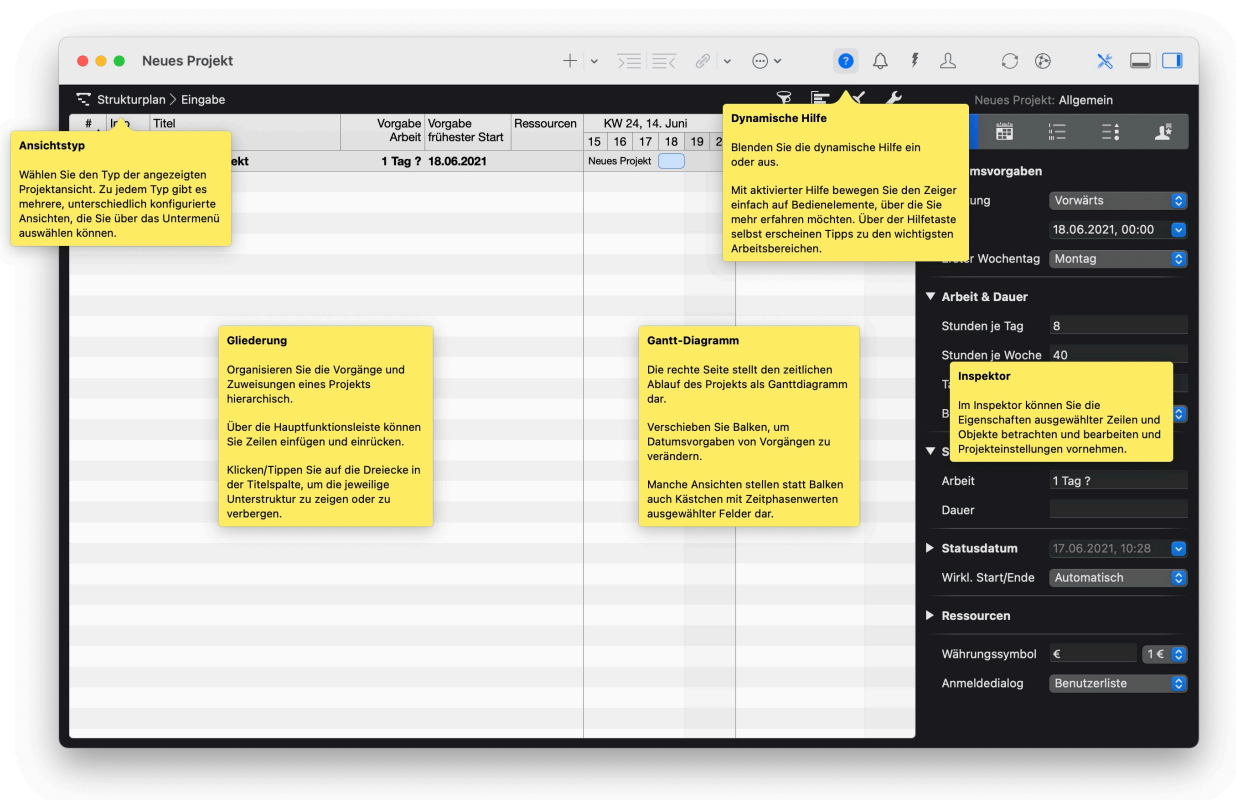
Neues Projekt

Strukturplan > Eingabe

Neues Projekt: Allgemein

| # | In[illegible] | Titel | Vorgabe Arbeit | Vorgabe frühester Start | Ressourcen | KW 24, 14. Juni |
|---|---|---|---|---|---|---|
| | | | | | | 15 16 17 18 19 2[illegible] |
| | | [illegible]kt | 1 Tag ? | 18.06.2021 | | Neues Projekt |

Ansichtstyp

Wählen Sie den Typ der angezeigten Projektansicht. Zu jedem Typ gibt es mehrere, unterschiedlich konfigurierte Ansichten, die Sie über das Untermenü auswählen können.

Dynamische Hilfe

Blenden Sie die dynamische Hilfe ein oder aus.

Mit aktivierter Hilfe bewegen Sie den Zeiger einfach auf Bedienelemente, über die Sie mehr erfahren möchten. Über der Hilfetaste selbst erscheinen Tipps zu den wichtigsten Arbeitsbereichen.

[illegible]msvorgaben

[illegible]ung Vorwärts

18.06.2021, 00:00

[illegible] Wochentag Montag

Arbeit & Dauer

Stunden je Tag 8

Stunden je Woche 40

Gliederung

Organisieren Sie die Vorgänge und Zuweisungen eines Projekts hierarchisch.

Über die Hauptfunktionsleiste können Sie Zeilen einfügen und einrücken.

Klicken/Tippen Sie auf die Dreiecke in der Titelspalte, um die jeweilige Unterstruktur zu zeigen oder zu verbergen.

Gantt-Diagramm

Die rechte Seite stellt den zeitlichen Ablauf des Projekts als Ganttdiagramm dar.

Verschieben Sie Balken, um Datumsvorgaben von Vorgängen zu verändern.

Manche Ansichten stellen statt Balken auch Kästchen mit Zeitphasenwerten ausgewählter Felder dar.

Inspektor

Im Inspektor können Sie die Eigenschaften ausgewählter Zeilen und Objekte betrachten und bearbeiten und Projekteinstellungen vornehmen.

Arbeit 1 Tag ?

Dauer

Statusdatum 17.06.2021, 10:28

Wirkl. Start/Ende Automatisch

Ressourcen

Währungssymbol € 1 €

Anmeldedialog Benutzerliste